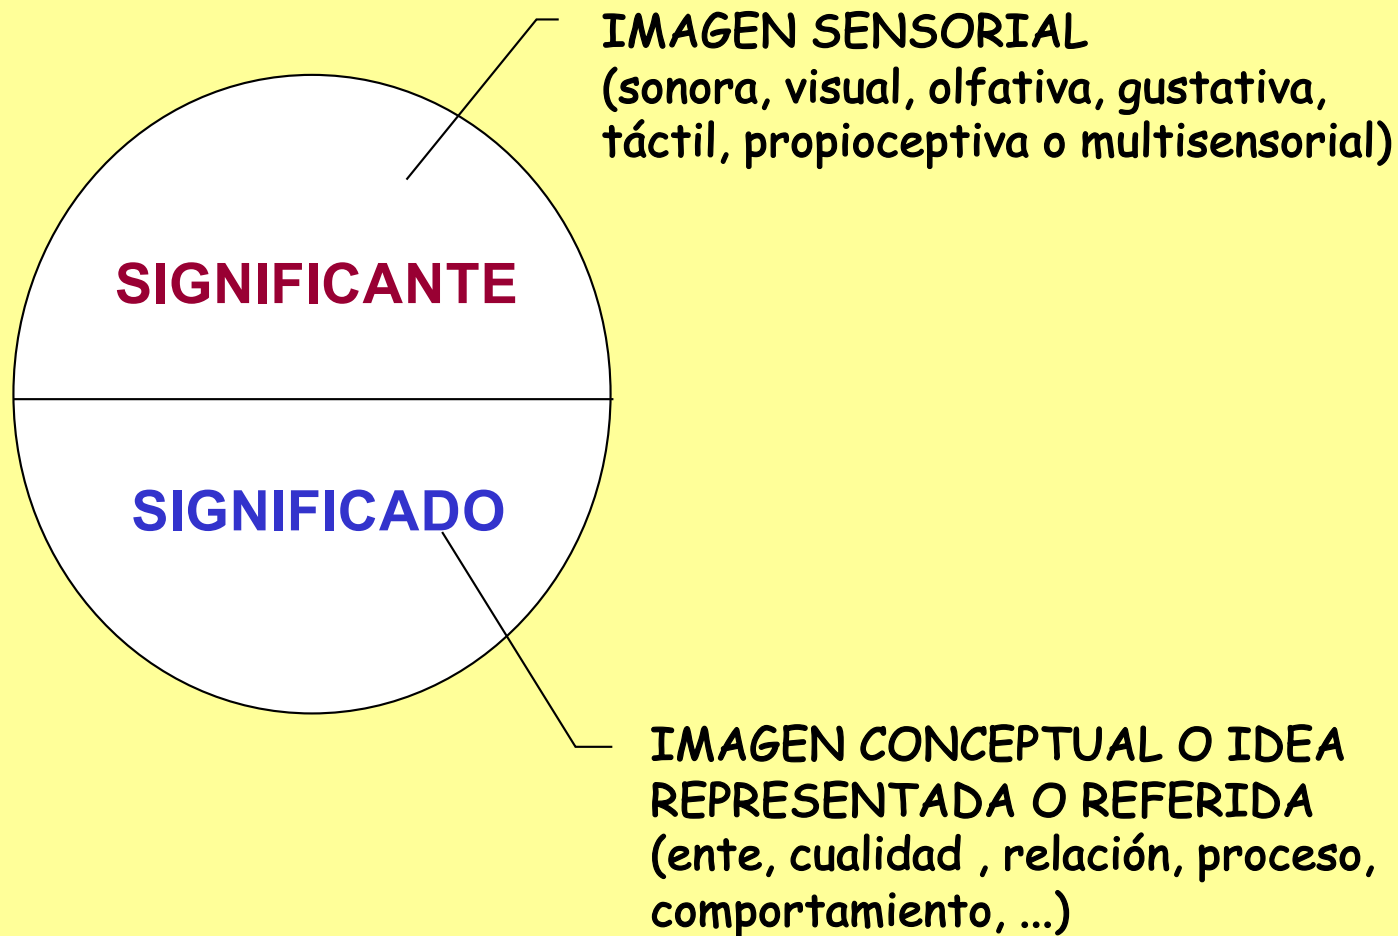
IMAGEN SENSORIAL
(sonora, visual, olfativa, gustativa, táctil, propioceptiva o multisensorial)

SIGNIFICANTE

SIGNIFICADO

IMAGEN CONCEPTUAL O IDEA REPRESENTADA O REFERIDA
(ente, cualidad , relación, proceso, comportamiento, ...)